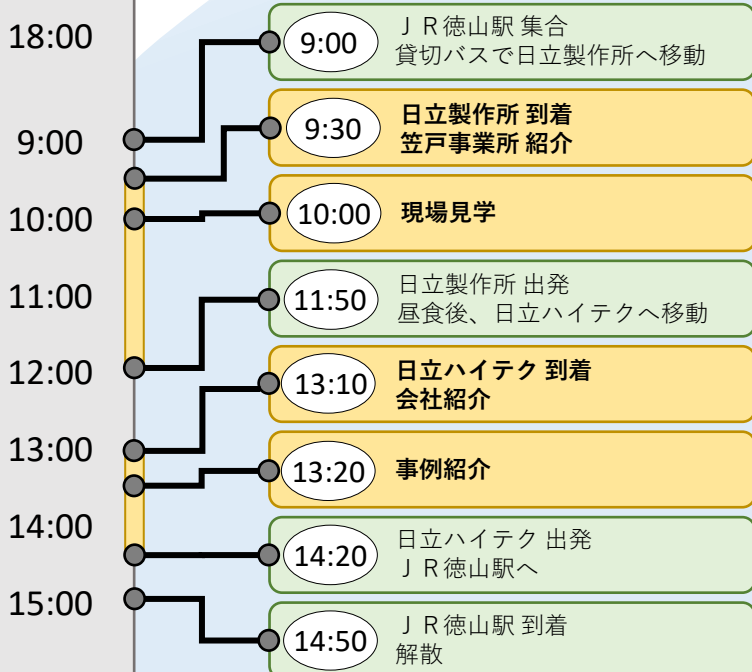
18:00

9:00

10:00

11:00

12:00

13:00

14:00

15:00

9:00 ＪＲ徳山駅 集合
貸切バスで日立製作所へ移動

9:30 日立製作所 到着
笠戸事業所 紹介

10:00 現場見学

11:50 日立製作所 出発
昼食後、日立ハイテクへ移動

13:10 日立ハイテク 到着
会社紹介

13:20 事例紹介

14:20 日立ハイテク 出発
ＪＲ徳山駅へ

14:50 ＪＲ徳山駅 到着
解散